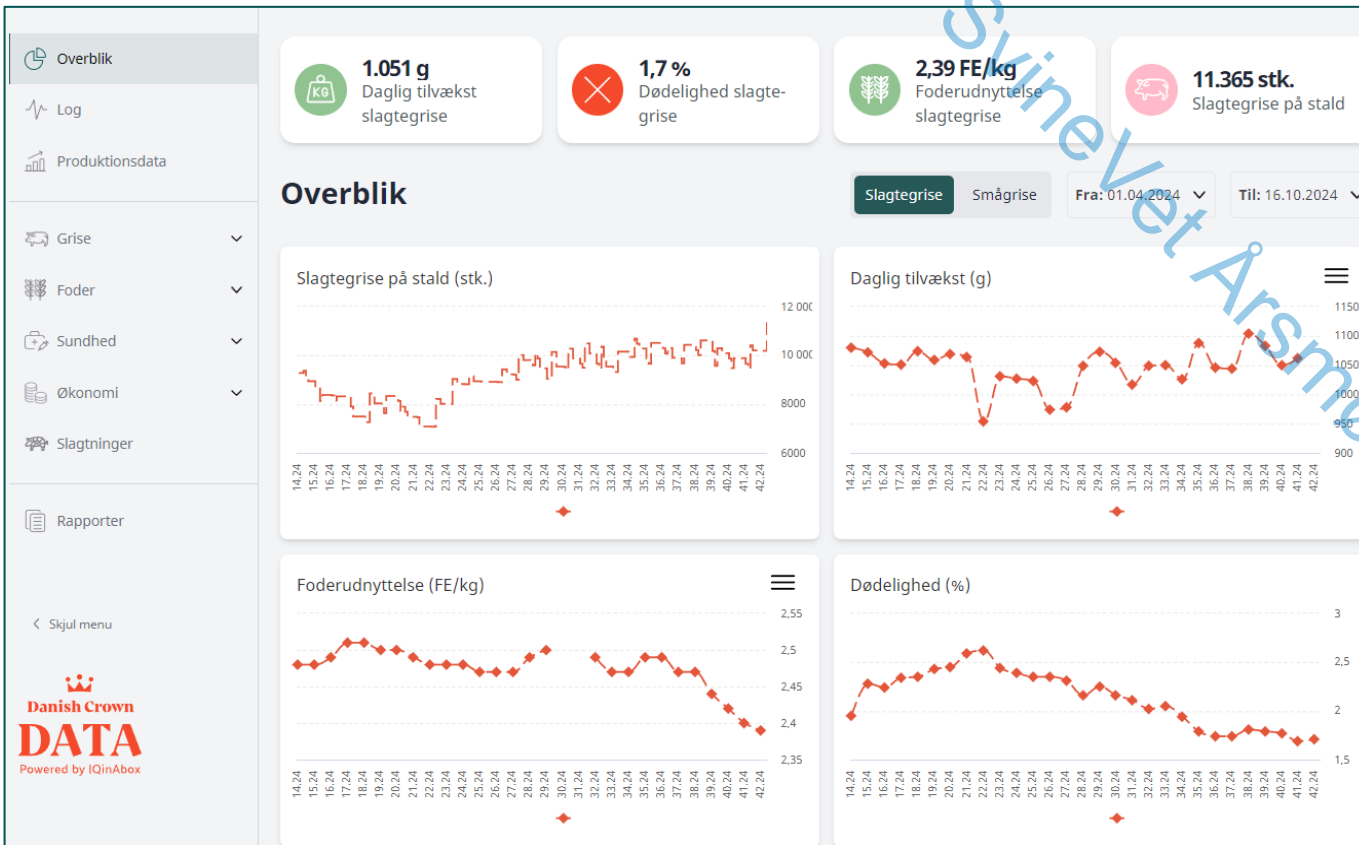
Overblik

Log

Produktionsdata

Grise

Foder

Sundhed

Økonomi

Slagtninger

Rapporter

Skjul menu

Danish Crown
DATA
Powered by IQinAbox

1.051 g
Daglig tilvækst slagtegrise

1,7 %
Dødelighed slagtegrise

2,39 FE/kg
Foderudnyttelse slagtegrise

11.365 stk.
Slagtegrise på stald

Overblik

Slagtegrise | Smågrise

Fra: 01.04.2024

Til: 16.10.2024

Slagtegrise på stald (stk.)

12 000
10 000
8000
6000

14.24 15.24 16.24 17.24 18.24 19.24 20.24 21.24 22.24 23.24 24.24 25.24 26.24 27.24 28.24 29.24 30.24 31.24 32.24 33.24 34.24 35.24 36.24 37.24 38.24 39.24 40.24 41.24 42.24

Daglig tilvækst (g)

1150
1100
1050
1000
950
900

14.24 15.24 16.24 17.24 18.24 19.24 20.24 21.24 22.24 23.24 24.24 25.24 26.24 27.24 28.24 29.24 30.24 31.24 32.24 33.24 34.24 35.24 36.24 37.24 38.24 39.24 40.24 41.24 42.24

Foderudnyttelse (FE/kg)

2,55
2,5
2,45
2,4
2,35

14.24 15.24 16.24 17.24 18.24 19.24 20.24 21.24 22.24 23.24 24.24 25.24 26.24 27.24 28.24 29.24 30.24 31.24 32.24 33.24 34.24 35.24 36.24 37.24 38.24 39.24 40.24 41.24 42.24

Dødelighed (%)

3
2,5
2
1,5

14.24 15.24 16.24 17.24 18.24 19.24 20.24 21.24 22.24 23.24 24.24 25.24 26.24 27.24 28.24 29.24 30.24 31.24 32.24 33.24 34.24 35.24 36.24 37.24 38.24 39.24 40.24 41.24 42.24

SvineVet Årsmø